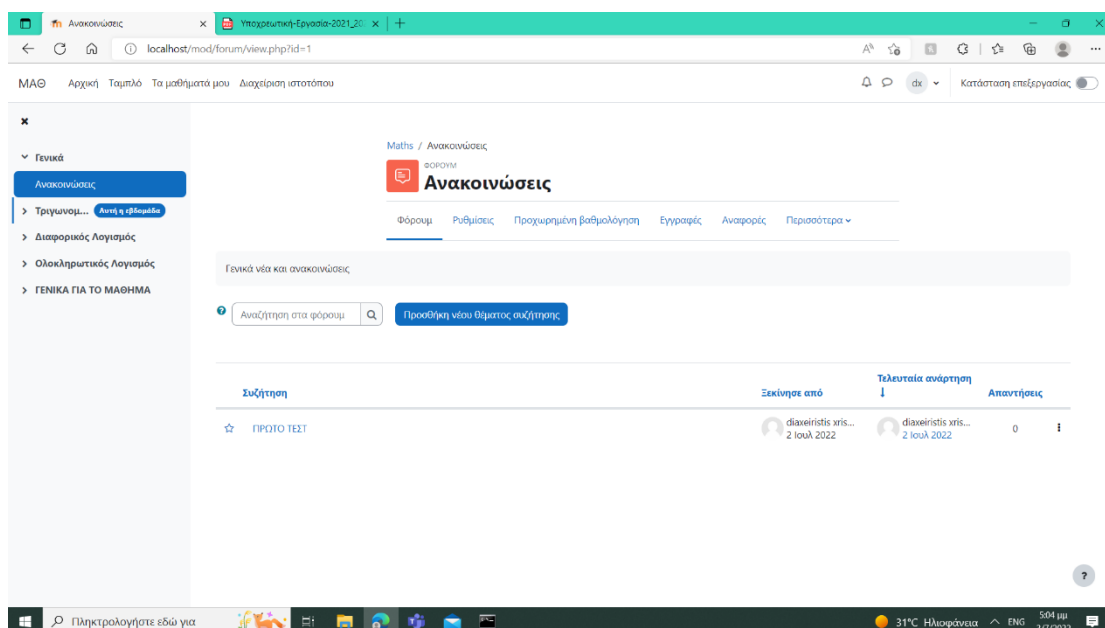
Ανακοινώσεις × Υποχρεωτική-Εργασία-2021_20 × +

localhost/mod/forum/view.php?id=1

ΜΑΘ Αρχική Ταμπλό Τα μαθήματά μου Διαχείριση ιστοτόπου

dx Κατάσταση επεξεργασίας

×

Γενικά

Ανακοινώσεις

Τριγωνομ... Αυτή η εβδομάδα

Διαφορικός Λογισμός

Ολοκληρωτικός Λογισμός

ΓΕΝΙΚΑ ΓΙΑ ΤΟ ΜΑΘΗΜΑ

Maths / Ανακοινώσεις

ΦΟΡΟΥΜ

Ανακοινώσεις

Φόρουμ Ρυθμίσεις Προχωρημένη βαθμολόγηση Εγγραφές Αναφορές Περισσότερα

Γενικά νέα και ανακοινώσεις

Αναζήτηση στα φόρουμ

Προσθήκη νέου θέματος συζήτησης

| Συζήτηση | Ξεκίνησε από | Τελευταία ανάρτηση | Απαντήσεις |
|---|---|---|---|
| ΠΡΩΤΟ ΤΕΣΤ | diaxeiristis xris... 2 Ιουλ 2022 | diaxeiristis xris... 2 Ιουλ 2022 | 0 |

?

Πληκτρολογήστε εδώ για

31°C Ηλιοφάνεια ENG 5:04 μμ